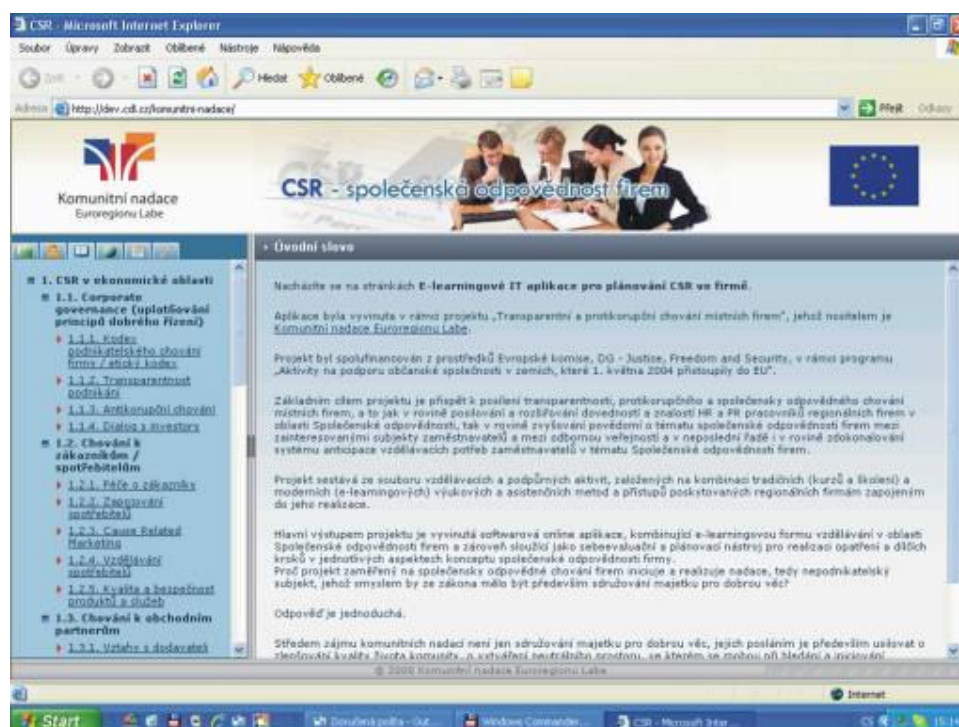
CSR - Microsoft Internet Explorer

Soubor Úpravy Zobrazit Oblíbené Nástroje Nápověda

Zpět Hledat Oblíbené

Adresa http://dev.cdl.cz/komunitni-nadace/ Přejít Odkazy

Komunitní nadace Euroregionu Labe

CSR - společenská odpovědnost firem

Úvodní slovo

1. CSR v ekonomické oblasti

1.1. Corporate governance (uplatňování principů dobrého řízení)

1.1.1. Kodex podnikatelského chování firmy / etický kodex

1.1.2. Transparentnost podnikání

1.1.3. Antikorupční chování

1.1.4. Dialog s investory

1.2. Chování k zákazníkům / spotřebitelům

1.2.1. Péče o zákazníky

1.2.2. Zapojování spotřebitelů

1.2.3. Cause Related Marketing

1.2.4. Vzdělávání spotřebitelů

1.2.5. Kvalita a bezpečnost produktů a služeb

1.3. Chování k obchodním partnerům

1.3.1. Vztahy s dodavateli

Nacházíte se na stránkách E-learningové IT aplikace pro plánování CSR ve firmě.

Aplikace byla vyvinuta v rámci projektu „Transparentní a protikorupční chování místních firem", jehož nositelem je Komunitní nadace Euroregionu Labe.

Projekt byl spolufinancován z prostředků Evropské komise, DG - Justice, Freedom and Security, v rámci programu „Aktivity na podporu občanské společnosti v zemích, které 1. května 2004 přistoupily do EU".

Základním cílem projektu je přispět k posílení transparentnosti, protikorupčního a společensky odpovědného chování místních firem, a to jak v rovině posilování a rozšiřování dovedností a znalostí HR a PR pracovníků regionálních firem v oblasti Společenské odpovědnosti, tak v rovině zvyšování povědomí o tématu společenské odpovědnosti firem mezi zainteresovanými subjekty zaměstnavatelů a mezi odbornou veřejností a v neposlední řadě i v rovině zdokonalování systému anticipace vzdělávacích potřeb zaměstnavatelů v tématu Společenské odpovědnosti firem.

Projekt sestává ze souboru vzdělávacích a podpůrných aktivit, založených na kombinaci tradičních (kurzů a školení) a moderních (e-learningových) výukových a asistenčních metod a přístupů poskytovaných regionálním firmám zapojeným do jeho realizace.

Hlavní výstupem projektu je vyvinutá softwarová online aplikace, kombinující e-learningovou formu vzdělávání v oblasti Společenské odpovědnosti firem a zároveň sloužící jako sebeevaluační a plánovací nástroj pro realizaci opatření a dílčích kroků v jednotlivých aspektech konceptu společenské odpovědnosti firmy.
Proč projekt zaměřený na společensky odpovědné chování firem iniciuje a realizuje nadace, tedy nepodnikatelský subjekt, jehož smyslem by ze zákona mělo být především sdružování majetku pro dobrou věc?

Odpověď je jednoduchá.

Středem zájmu komunitních nadací není jen sdružování majetku pro dobrou věc, jejich posláním je především usilovat o zlepšování kvality života komunity, o vytváření neutrálního prostoru, ve kterém se mohou při hledání a iniciování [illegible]

© 2006 Komunitní nadace Euroregionu Labe

Internet

Start Doručená pošta - Out... Windows Commander... CSR - Microsoft Inter... 15:1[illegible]